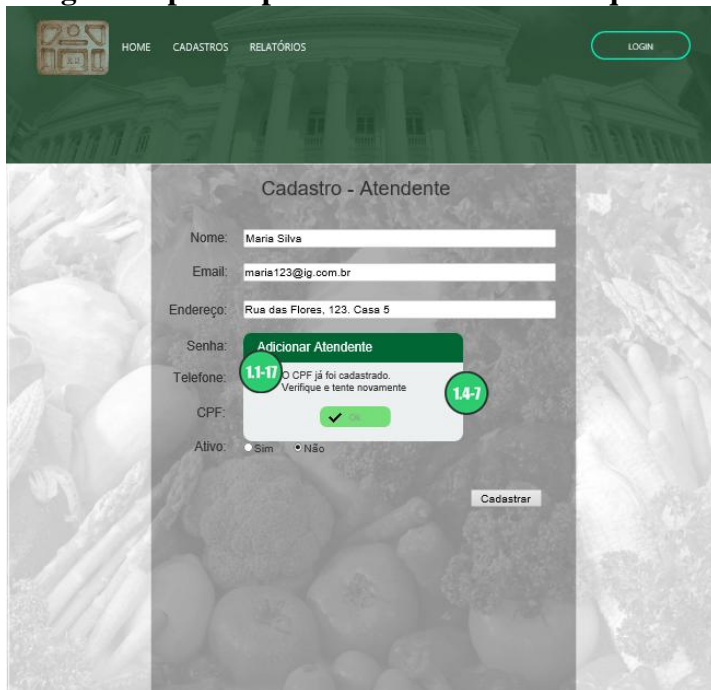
HOME CADASTROS RELATÓRIOS

LOGIN

Cadastro - Atendente

Nome: Maria Silva

Email: maria123@ig.com.br

Endereço: Rua das Flores, 123. Casa 5

Senha:

Telefone:

CPF:

Ativo: Sim Não

Adicionar Atendente

1.1-17

O CPF já foi cadastrado. Verifique e tente novamente

1.4-7

OK

Cadastrar